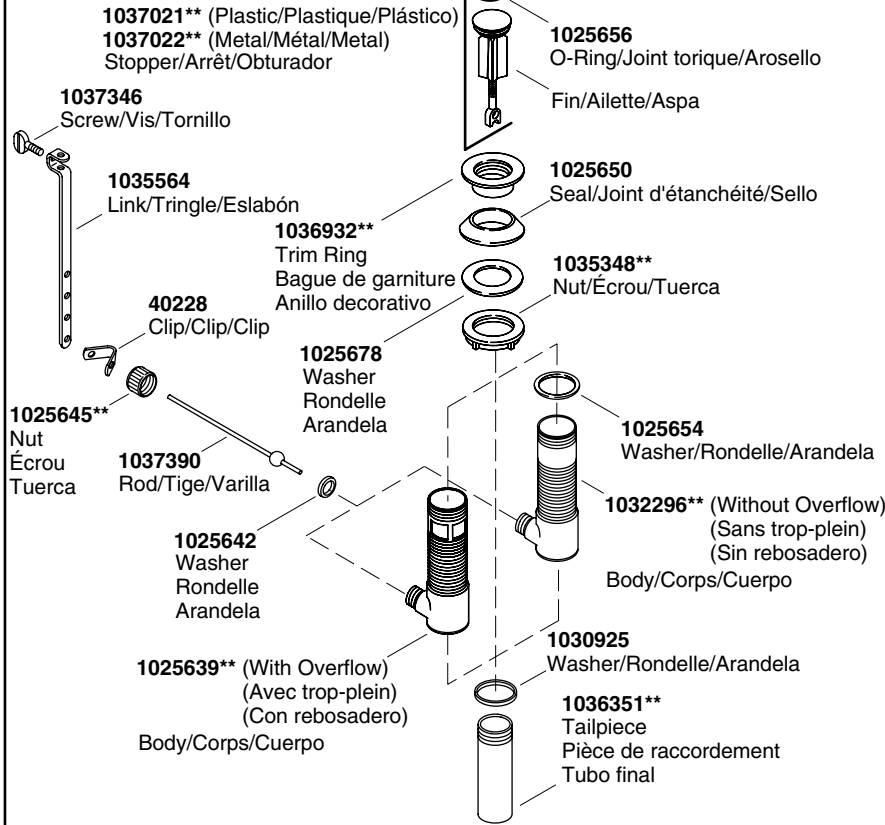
**1037021**** (Plastic/Plastique/Plástico)
**1037022**** (Metal/Métal/Metal)
Stopper/Arrêt/Obturador

**1025656**
O-Ring/Joint torique/Arosello

Fin/Ailette/Aspa

**1037346**
Screw/Vis/Tornillo

**1035564**
Link/Tringle/Eslabón

**1025650**
Seal/Joint d'étanchéité/Sello

**1036932****
Trim Ring
Bague de garniture
Anillo decorativo

**1035348****
Nut/Écrou/Tuerca

**40228**
Clip/Clip/Clip

**1025678**
Washer
Rondelle
Arandela

**1025645****
Nut
Écrou
Tuerca

**1037390**
Rod/Tige/Varilla

**1025654**
Washer/Rondelle/Arandela

**1032296**** (Without Overflow)
(Sans trop-plein)
(Sin rebosadero)
Body/Corps/Cuerpo

**1025642**
Washer
Rondelle
Arandela

**1030925**
Washer/Rondelle/Arandela

**1025639**** (With Overflow)
(Avec trop-plein)
(Con rebosadero)
Body/Corps/Cuerpo

**1036351****
Tailpiece
Pièce de raccordement
Tubo final